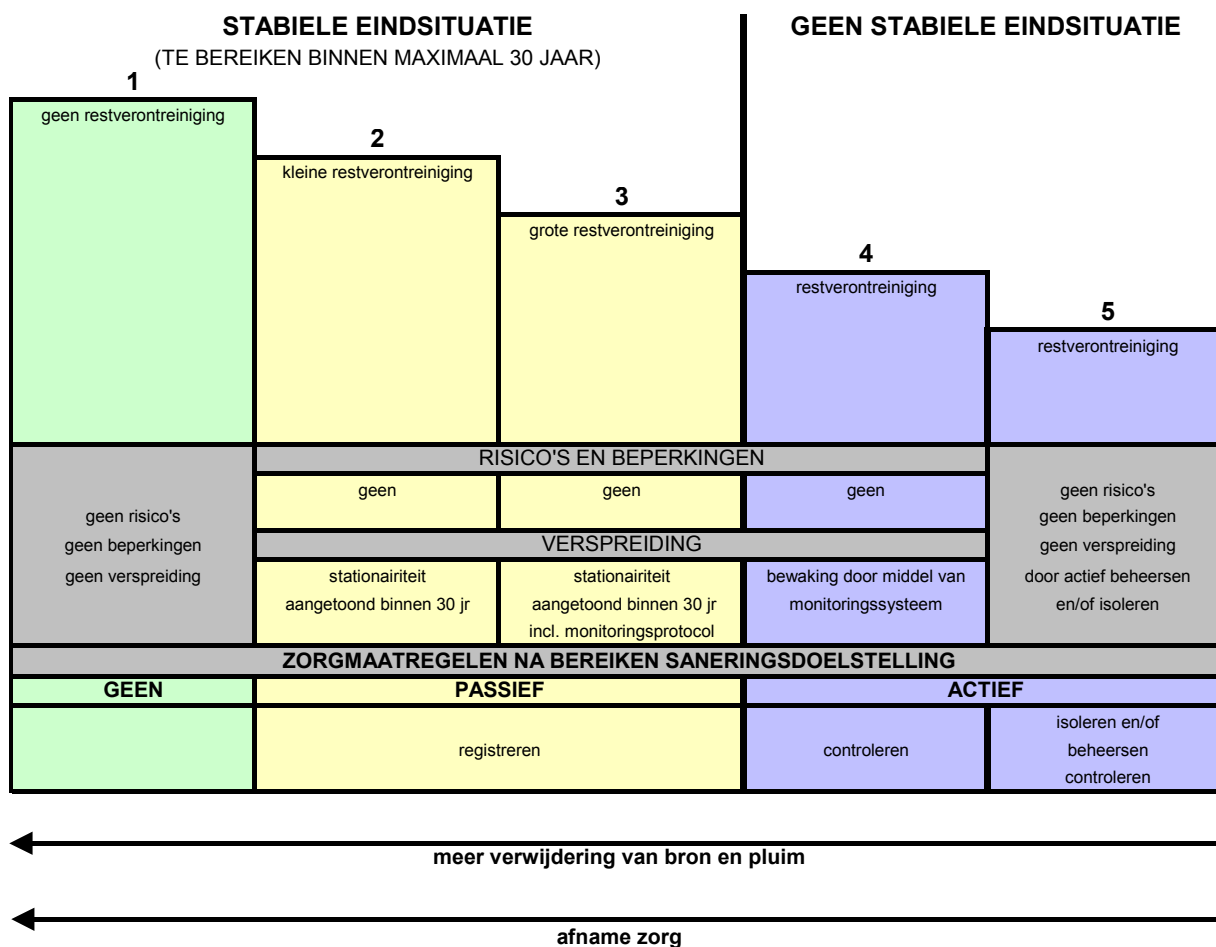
STABIELE EINDSITUATIE
(TE BEREIKEN BINNEN MAXIMAAL 30 JAAR)

GEEN STABIELE EINDSITUATIE

1
geen restverontreiniging

2
kleine restverontreiniging

3
grote restverontreiniging

4
restverontreiniging

5
restverontreiniging

geen risico's
geen beperkingen
geen verspreiding

RISICO'S EN BEPERKINGEN

| geen | geen | geen |
|---|---|---|

geen risico's
geen beperkingen
geen verspreiding
door actief beheersen
en/of isoleren

VERSPREIDING

| stationairiteit aangetoond binnen 30 jr | stationairiteit aangetoond binnen 30 jr incl. monitoringsprotocol | bewaking door middel van monitoringssysteem |
|---|---|---|

ZORGMAATREGELEN NA BEREIKEN SANERINGSDOELSTELLING

| GEEN | PASSIEF | ACTIEF | |
|---|---|---|---|
| | registreren | controleren | isoleren en/of beheersen controleren |

meer verwijdering van bron en pluim

afname zorg